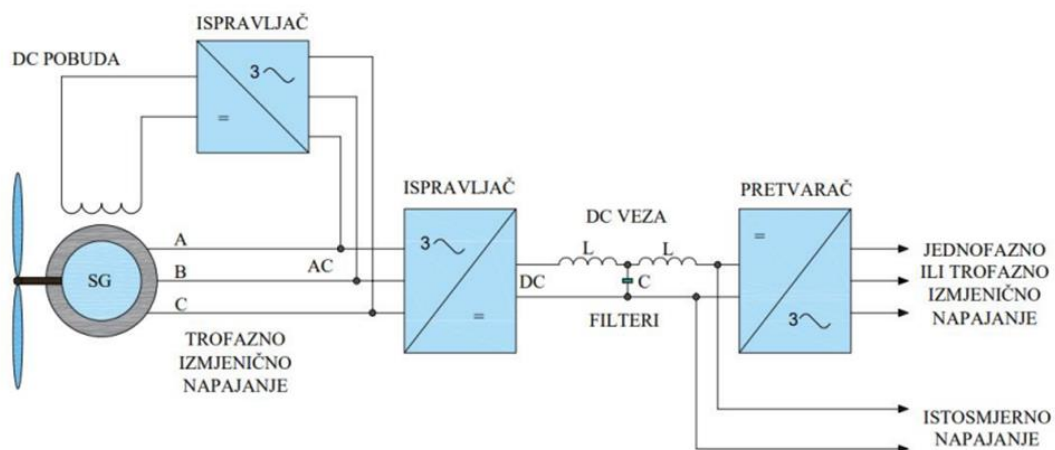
ISPRAVLJAČ

DC POBUDA

3~

=

ISPRAVLJAČ

3~

=

DC VEZA

L

L

C

PRETVARAČ

=

3~

SG

A

B

C

AC

DC

FILTERI

TROFAZNO IZMJENIČNO NAPAJANJE

JEDNOFAZNO ILI TROFAZNO IZMJENIČNO NAPAJANJE

ISTOSMJERNO NAPAJANJE